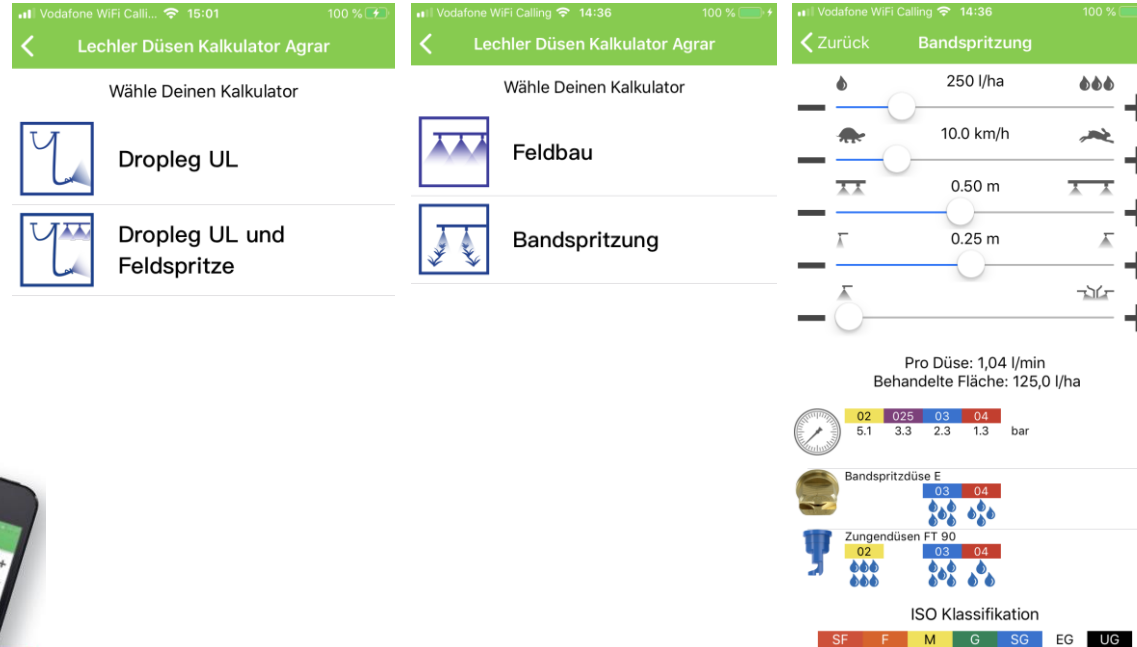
Vodafone WiFi Calli... 15:01 100 %

Lechler Düsen Kalkulator Agrar

Wähle Deinen Kalkulator

Dropleg UL

Dropleg UL und Feldspritze

Vodafone WiFi Calling 14:36 100 %

Lechler Düsen Kalkulator Agrar

Wähle Deinen Kalkulator

Feldbau

Bandspritzung

Vodafone WiFi Calling 14:36 100 %

Zurück Bandspritzung

250 l/ha

10.0 km/h

0.50 m

0.25 m

Pro Düse: 1,04 l/min
Behandelte Fläche: 125,0 l/ha

| 02 | 025 | 03 | 04 | |
|---|---|---|---|---|
| 5.1 | 3.3 | 2.3 | 1.3 | bar |

Bandspritzdüse E
03 04

Zungendüsen FT 90
02 03 04

ISO Klassifikation
SF F M G SG EG UG